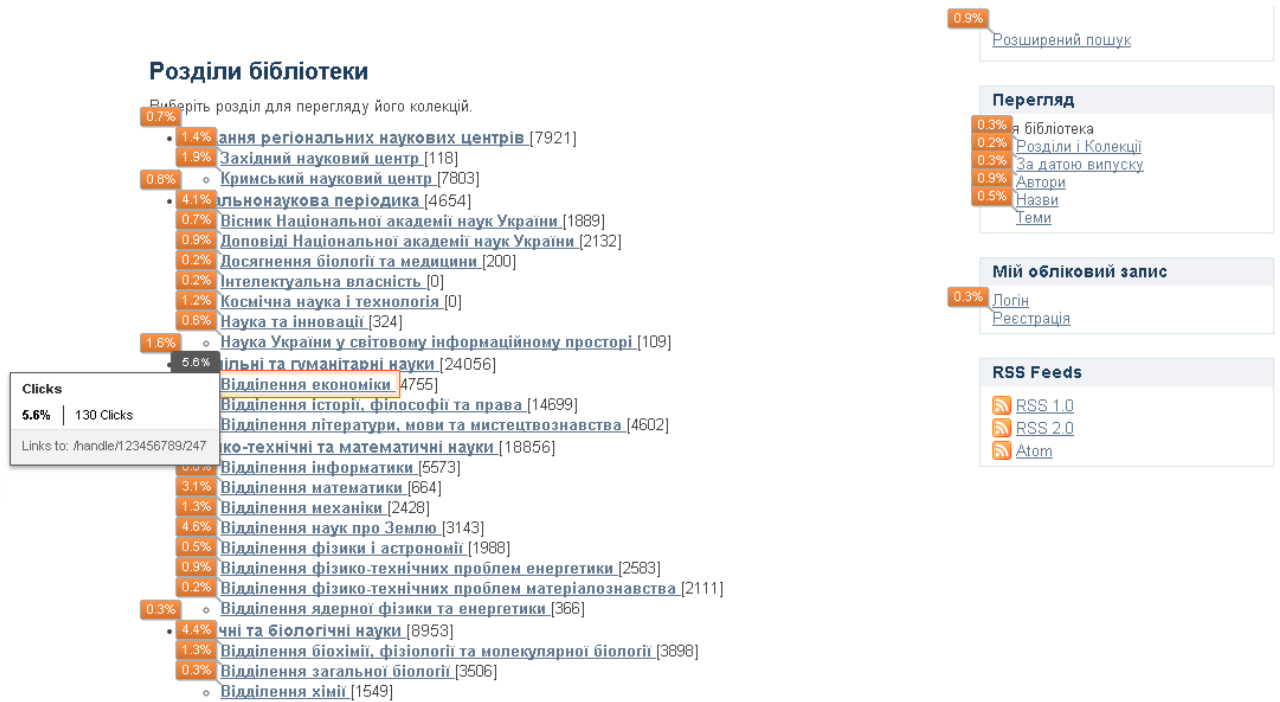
Розділи бібліотеки

0.7%
Виберіть розділ для перегляду його колекцій.

1.4% ання регіональних наукових центрів [7921]
1.9% Західний науковий центр [118]
0.8% Кримський науковий центр [7803]
4.1% альнонаукова періодика [4654]
0.7% Вісник Національної академії наук України [1889]
0.9% Доповіді Національної академії наук України [2132]
0.2% Досягнення біології та медицини [200]
0.2% Інтелектуальна власність [0]
1.2% Космічна наука і технологія [0]
0.6% Наука та інновації [324]
1.6% Наука України у світовому інформаційному просторі [109]
5.6% ільні та гуманітарні науки [24056]
Відділення економіки [4755]
Відділення історії, філософії та права [14699]
Відділення літератури, мови та мистецтвознавства [4602]
ко-технічні та математичні науки [18856]
Відділення інформатики [5573]
3.1% Відділення математики [664]
1.3% Відділення механіки [2428]
4.6% Відділення наук про Землю [3143]
0.5% Відділення фізики і астрономії [1988]
0.9% Відділення фізико-технічних проблем енергетики [2583]
0.2% Відділення фізико-технічних проблем матеріалознавства [2111]
0.3% Відділення ядерної фізики та енергетики [366]
4.4% чні та біологічні науки [8953]
1.3% Відділення біохімії, фізіології та молекулярної біології [3898]
0.3% Відділення загальної біології [3506]
Відділення хімії [1549]

Clicks
5.6% | 130 Clicks
Links to: /handle/123456789/247

0.9%
Розширений пошук

Перегляд
0.3% я бібліотека
0.2% Розділи і Колекції
0.3% За датою випуску
0.9% Автори
0.5% Назви
Теми

Мій обліковий запис
0.3% Логін
Реєстрація

RSS Feeds
RSS 1.0
RSS 2.0
Atom